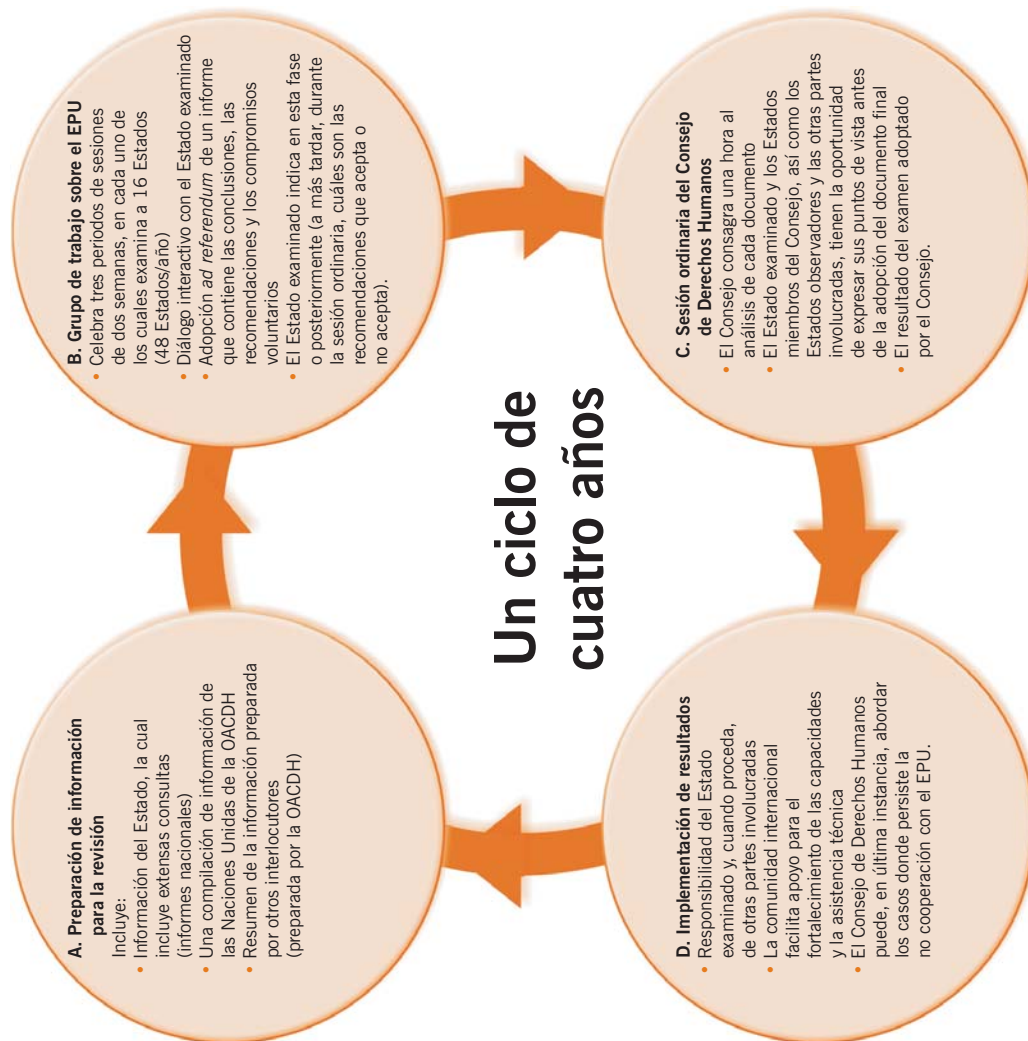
Un ciclo de cuatro años

A. Preparación de información para la revisión
Incluye:
• Información del Estado, la cual incluye extensas consultas (informes nacionales)
• Una compilación de información de las Naciones Unidas de la OACDH
• Resumen de la información preparada por otros interlocutores (preparada por la OACDH)

B. Grupo de trabajo sobre el EPU
• Celebra tres periodos de sesiones de dos semanas, en cada uno de los cuales examina a 16 Estados (48 Estados/año)
• Diálogo interactivo con el Estado examinado
• Adopción *ad referendum* de un informe que contiene las conclusiones, las recomendaciones y los compromisos voluntarios
• El Estado examinado indica en esta fase o posteriormente (a más tardar, durante la sesión ordinaria, cuáles son las recomendaciones que acepta o no acepta).

C. Sesión ordinaria del Consejo de Derechos Humanos
• El Consejo consagra una hora al análisis de cada documento
• El Estado examinado y los Estados miembros del Consejo, así como los Estados observadores y las otras partes involucradas, tienen la oportunidad de expresar sus puntos de vista antes de la adopción del documento final
• El resultado del examen adoptado por el Consejo.

D. Implementación de resultados
• Responsibilidad del Estado examinado y, cuando proceda, de otras partes involucradas
• La comunidad internacional facilita apoyo para el fortalecimiento de las capacidades y la asistencia técnica
• El Consejo de Derechos Humanos puede, en última instancia, abordar los casos donde persiste la no cooperación con el EPU.